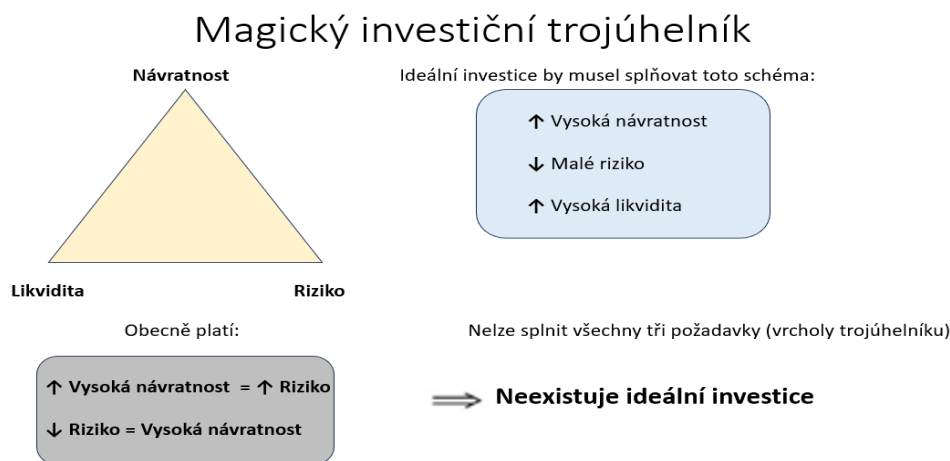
Magický investiční trojúhelník

Návratnost

Likvidita

Riziko

Ideální investice by musel splňovat toto schéma:

↑ Vysoká návratnost

↓ Malé riziko

↑ Vysoká likvidita

Obecně platí:

↑ Vysoká návratnost = ↑ Riziko

↓ Riziko = Vysoká návratnost

Nelze splnit všechny tři požadavky (vrcholy trojúhelníku)

$\Longrightarrow$ Neexistuje ideální investice